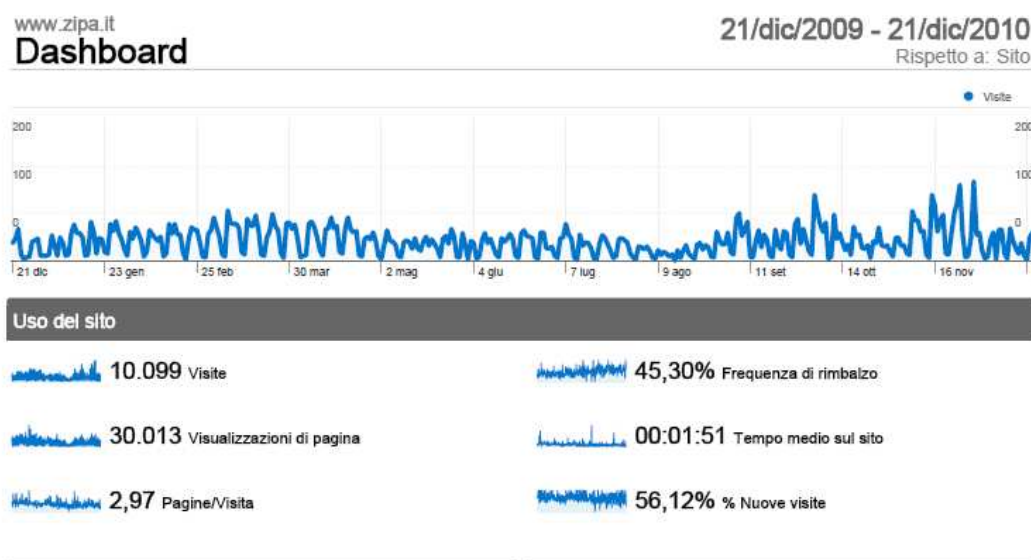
www.zipa.it
Dashboard

21/dic/2009 - 21/dic/2010
Rispetto a: Sito

Visite

200
100
0

200
100
0

21 dic 23 gen 25 feb 30 mar 2 mag 4 giu 7 lug 9 ago 11 set 14 ott 16 nov

Uso del sito

10.099 Visite

45,30% Frequenza di rimbalzo

30.013 Visualizzazioni di pagina

00:01:51 Tempo medio sul sito

2,97 Pagine/Visita

56,12% % Nuove visite